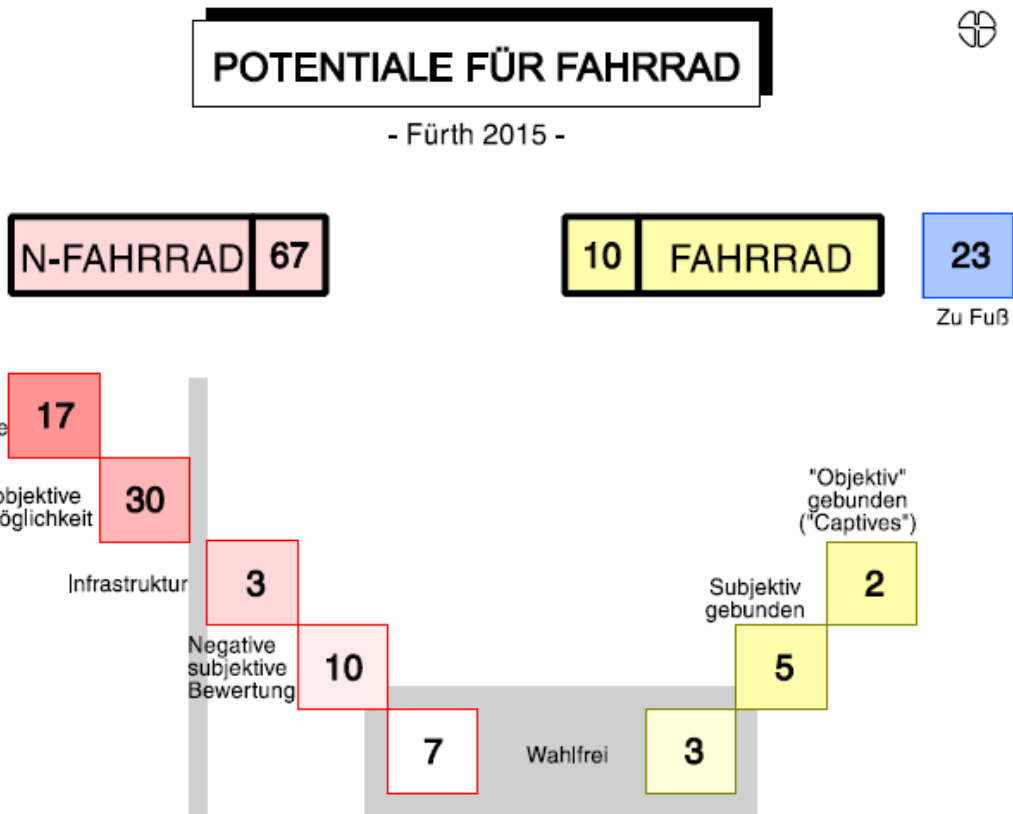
POTENTIALE FÜR FAHRRAD

- Fürth 2015 -

N-FAHRRAD 67

10 FAHRRAD

23

Zu Fuß

e 17

bjektive öglichkeit 30

Infrastruktur 3

Negative subjektive Bewertung 10

7

Wahlfrei

3

Subjektiv gebunden

5

"Objektiv" gebunden ("Captives")

2